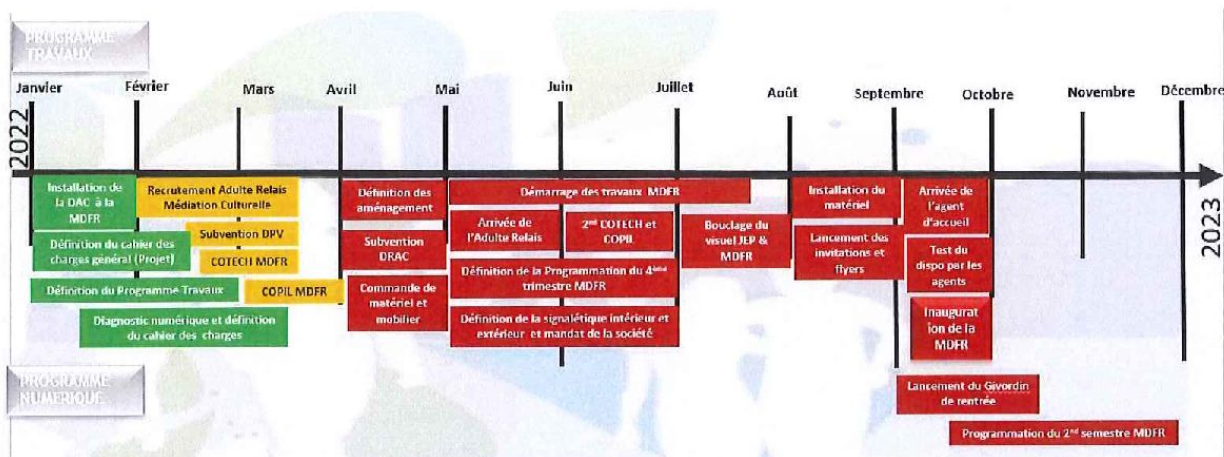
PROGRAMME TRAVAUX

Janvier
Février
Mars
Avril
Mai
Juin
Juillet
Août
Septembre
Octobre
Novembre
Décembre

2022

2023

Installation de la DAC à la MDFR

Définition du cahier des charges général (Projet)

Définition du Programme Travaux

Diagnostic numérique et définition du cahier des charges

Recrutement Adulte Relais Médiation Culturelle

Subvention DPV

COTECH MDFR

COPIL MDFR

Définition des aménagement

Subvention DRAC

Commande de matériel et mobilier

Démarrage des travaux MDFR

Arrivée de l'Adulte Relais

2nd COTECH et COPIL

Définition de la Programmation du 4ème trimestre MDFR

Définition de la signalétique intérieur et extérieur et mandat de la société

Bouclage du visuel JEP & MDFR

Installation du matériel

Lancement des invitations et flyers

Arrivée de l'agent d'accueil

Test du dispo par les agents

Inaugurat ion de la MDFR

Lancement du Givordin de rentrée

Programmation du 2nd semestre MDFR

PROGRAMME NUMERIQUE